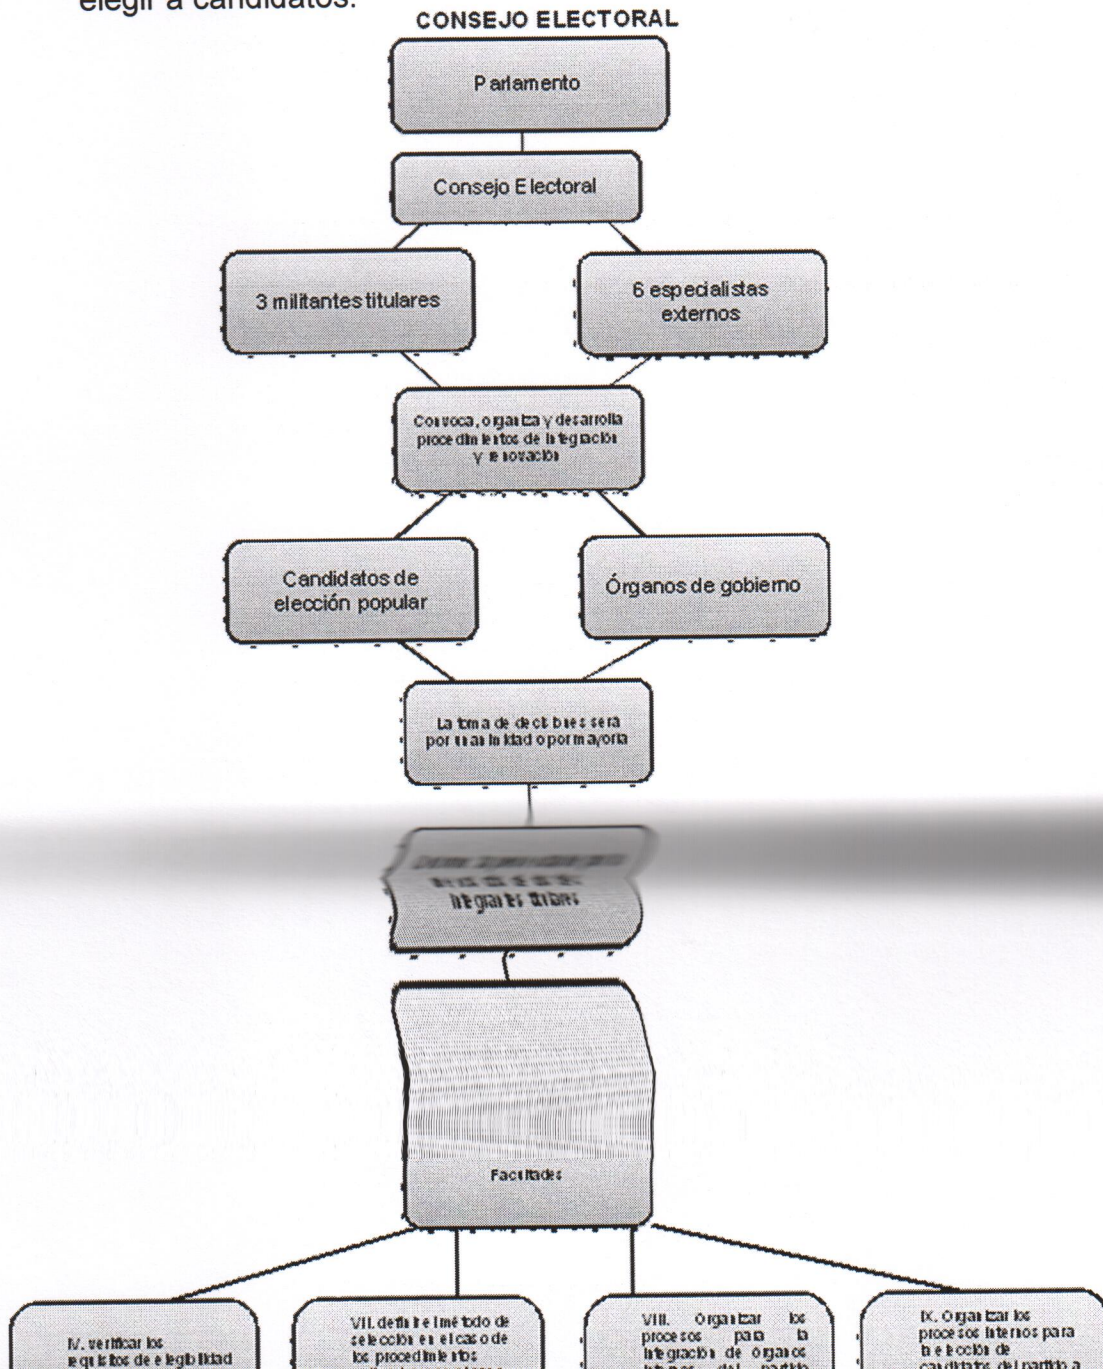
elegir a candidatos.

CONSEJO ELECTORAL

Parlamento

Consejo Electoral

3 militantes titulares

6 especialistas externos

Convoca, organiza y desarrolla procedimientos de integración y renovación

Candidatos de elección popular

Órganos de gobierno

La toma de decisiones será por unanimidad o por mayoría

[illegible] integrantes titulares

Facultades

IV. verificar los requisitos de elegibilidad

VII. definir el método de selección en el caso de los procedimientos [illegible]

VIII. Organizar los procesos para la integración de órganos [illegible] del partido

IX. Organizar los procesos internos para la elección de candidatos del partido a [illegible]